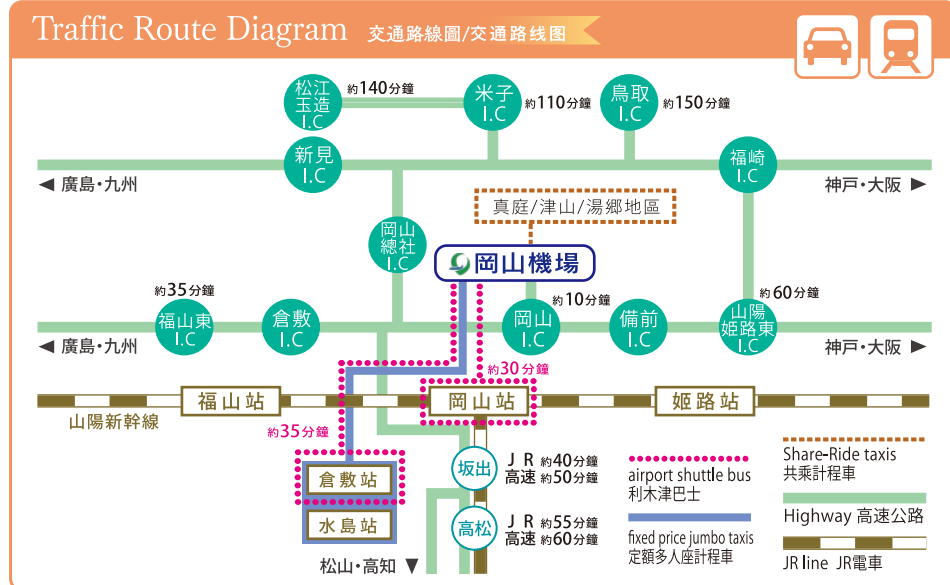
Traffic Route Diagram 交通路線圖/交通路线图

松江玉造 I.C 約140分鐘
米子 I.C 約110分鐘
鳥取 I.C 約150分鐘
新見 I.C
福崎 I.C
◀ 廣島・九州
神戸・大阪 ▶
真庭/津山/湯郷地區
岡山總社 I.C
岡山機場
約35分鐘
福山東 I.C
倉敷 I.C
約10分鐘
岡山 I.C
備前 I.C
約60分鐘
山陽姫路東 I.C
◀ 廣島・九州
神戸・大阪 ▶
約30分鐘
福山站
岡山站
姫路站
山陽新幹線
約35分鐘
倉敷站
水島站
坂出
JR 約40分鐘
高速 約50分鐘
高松
JR 約55分鐘
高速 約60分鐘
松山・高知 ▼
airport shuttle bus
利木津巴士
fixed price jumbo taxis
定額多人座計程車
Share-Ride taxis
共乘計程車
Highway 高速公路
JR line JR電車